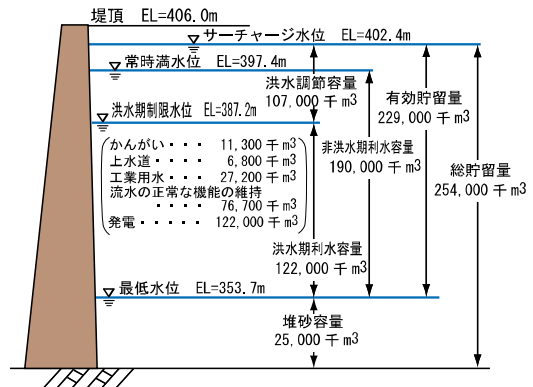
堤頂　EL=406.0m

サーチャージ水位　EL=402.4m

常時満水位　EL=397.4m

洪水調節容量
107,000 千 m3

有効貯留量
229,000 千 m3

洪水期制限水位　EL=387.2m

非洪水期利水容量
190,000 千 m3

総貯留量
254,000 千 m3

かんがい ・・・・ 11,300 千 m3
上水道 ・・・・ 6,800 千 m3
工業用水 ・・・・ 27,200 千 m3
流水の正常な機能の維持
・・・・ 76,700 千 m3
発電 ・・・・ 122,000 千 m3

洪水期利水容量
122,000 千 m3

最低水位　EL=353.7m

堆砂容量
25,000 千 m3